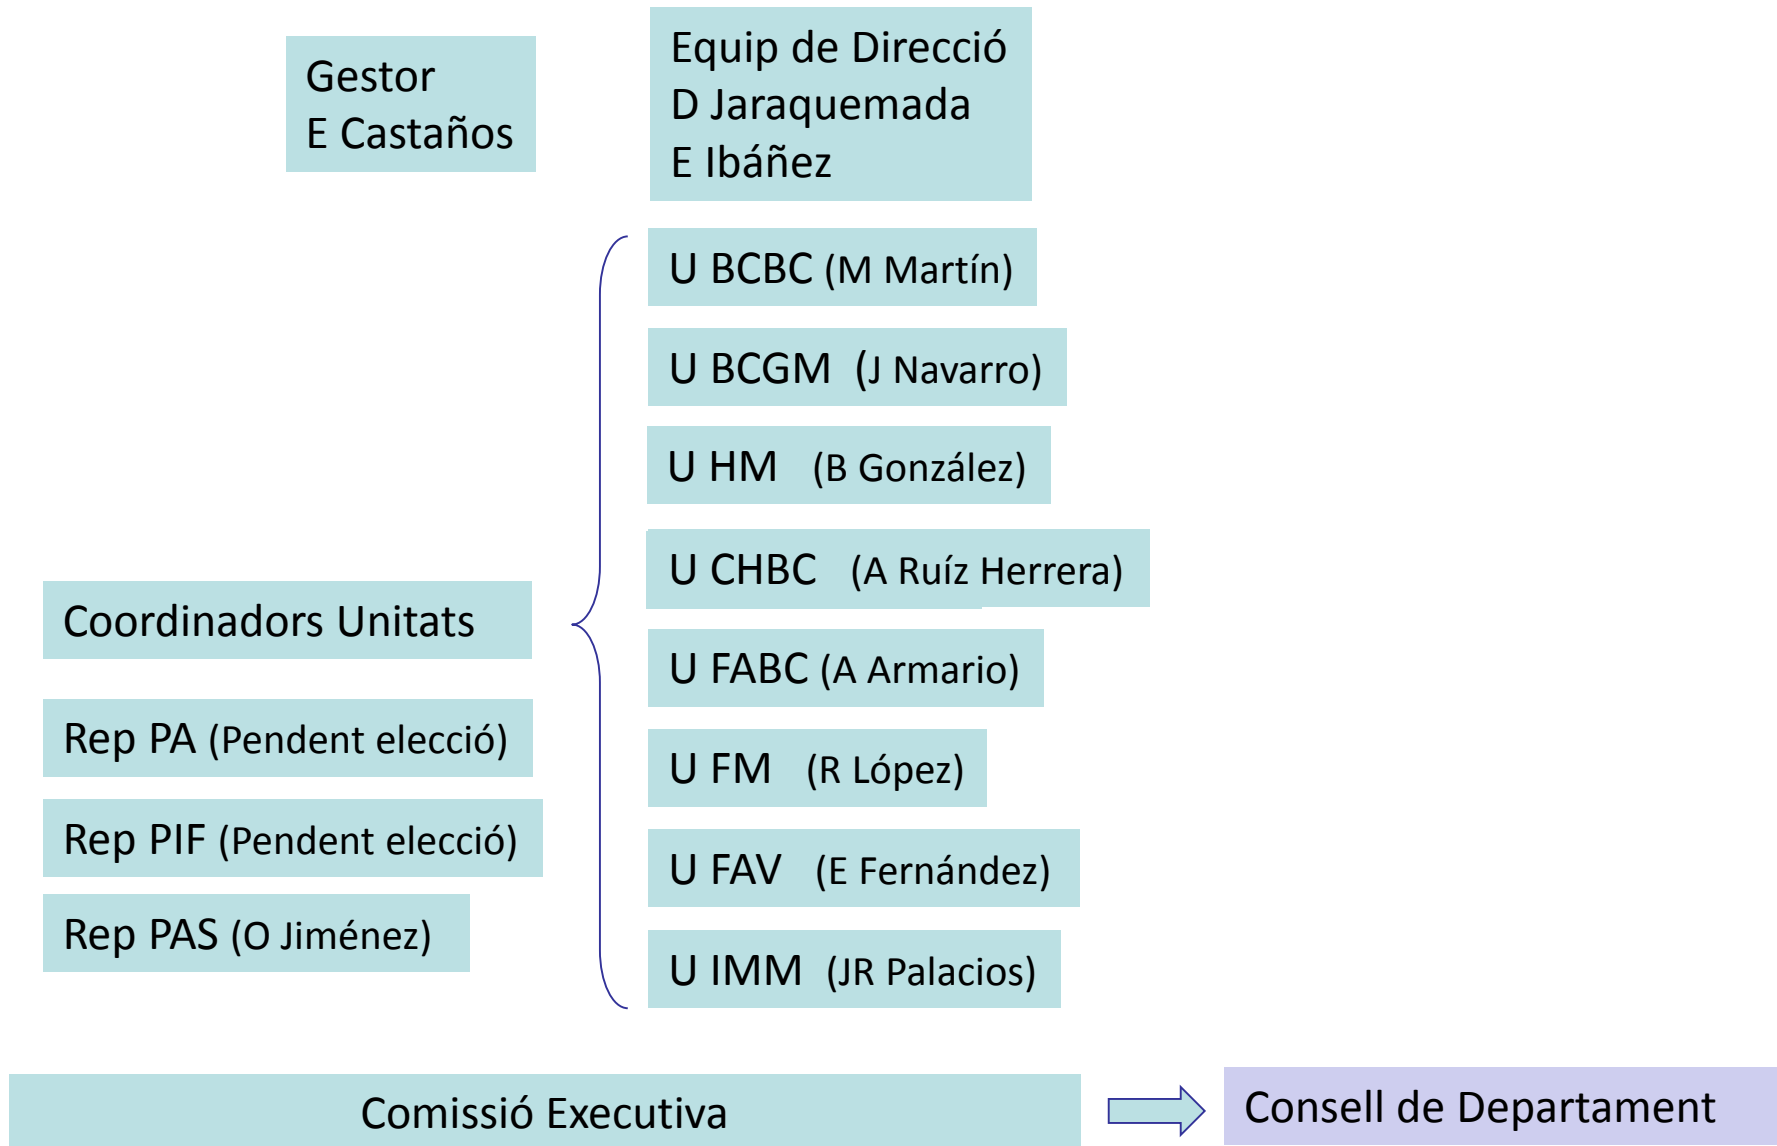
Gestor
E Castaños

Equip de Direcció
D Jaraquemada
E Ibáñez

U BCBC (M Martín)

U BCGM (J Navarro)

U HM (B González)

U CHBC (A Ruíz Herrera)

Coordinadors Unitats

U FABC (A Armario)

Rep PA (Pendent elecció)

U FM (R López)

Rep PIF (Pendent elecció)

U FAV (E Fernández)

Rep PAS (O Jiménez)

U IMM (JR Palacios)

Comissió Executiva

Consell de Departament